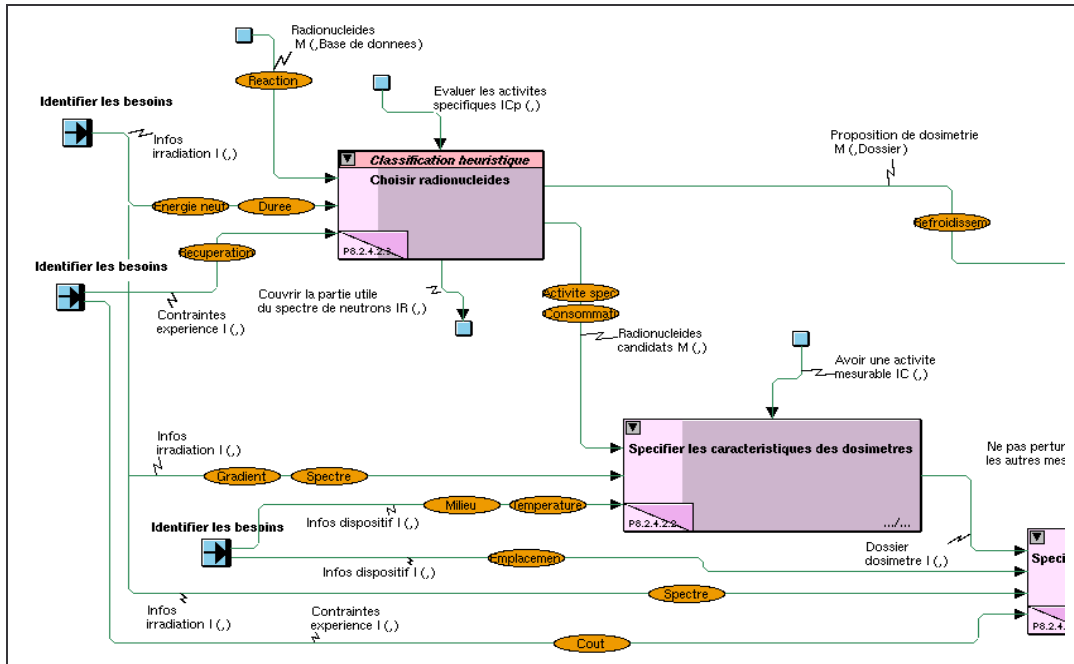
Radionucleides
M (,Base de donnees)

Reaction

Evaluer les activites specifiques ICp (,)

Identifier les besoins

Infos irradiation I (,)

Classification heuristique
Choisir radionucleides

P8.2.4.2.1

Proposition de dosimetrie
M (,Dossier)

Energie neut

Duree

Recuperation

Refroidissem

Identifier les besoins

Contraintes experience I (,)

Couvrir la partie utile du spectre de neutrons IR (,)

Activite spec

Consommat

Radionucleides candidats M (,)

Avoir une activite mesurable IC (,)

Infos irradiation I (,)

Gradient

Spectre

Specifier les caracteristiques des dosimetres

Ne pas pertur
les autres mes

Milieu

Temperature

Identifier les besoins

Infos dispositif I (,)

P8.2.4.2.2

.../...

Emplacement

Infos dispositif I (,)

Dossier dosimetre I (,)

Speci

Spectre

Infos irradiation I (,)

Contraintes experience I (,)

Cout

P8.2.4